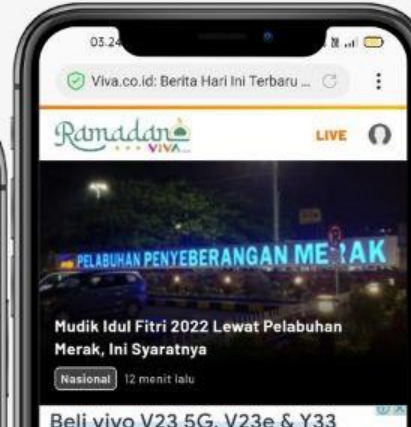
03.24

Viva.co.id: Berita Hari Ini Terbaru ...

Ramadan VIVA

LIVE

PELABUHAN PENYEBERANGAN ME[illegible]AK

Mudik Idul Fitri 2022 Lewat Pelabuhan Merak, Ini Syaratnya

Nasional 12 menit lalu

Beli vivo V23 5G, V23e & Y33